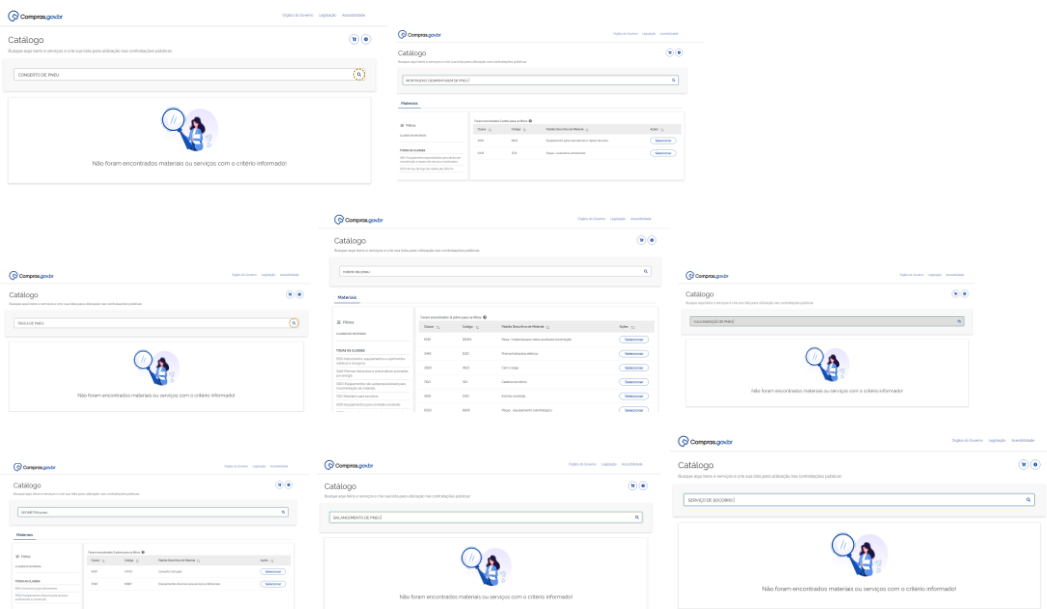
Compras.gov.br

Órgãos do Governo Legislação Acessibilidade

Catálogo

Busque aqui itens e serviços e crie sua lista para utilização nas contratações públicas

CONSERTO DE PNEU

Não foram encontrados materiais ou serviços com o critério informado!

Compras.gov.br

Catálogo

MONTAGEM E DESMONTAGEM DE PNEU

Materiais

Filtros

Classe

Código

Padrão Descritivo de Material

Ações

Selecionar

Selecionar

Compras.gov.br

Catálogo

troca de pneu

Materiais

Filtros

Classe

Código

Padrão Descritivo de Material

Ações

Selecionar

Selecionar

Selecionar

Selecionar

Selecionar

Selecionar

Selecionar

Compras.gov.br

Catálogo

TROCA DE PNEU

Não foram encontrados materiais ou serviços com o critério informado!

Compras.gov.br

Catálogo

VULCANIZAÇÃO DE PNEU

Não foram encontrados materiais ou serviços com o critério informado!

Compras.gov.br

Catálogo

GEOMETRIA pneu

Materiais

Filtros

Classe

Código

Padrão Descritivo de Material

Ações

Selecionar

Selecionar

Compras.gov.br

Catálogo

BALANCEAMENTO DE PNEU

Não foram encontrados materiais ou serviços com o critério informado!

Compras.gov.br

Órgãos do Governo Legislação Acessibilidade

Catálogo

Busque aqui itens e serviços e crie sua lista para utilização nas contratações públicas

SERVIÇO DE SOCORRO

Não foram encontrados materiais ou serviços com o critério informado!